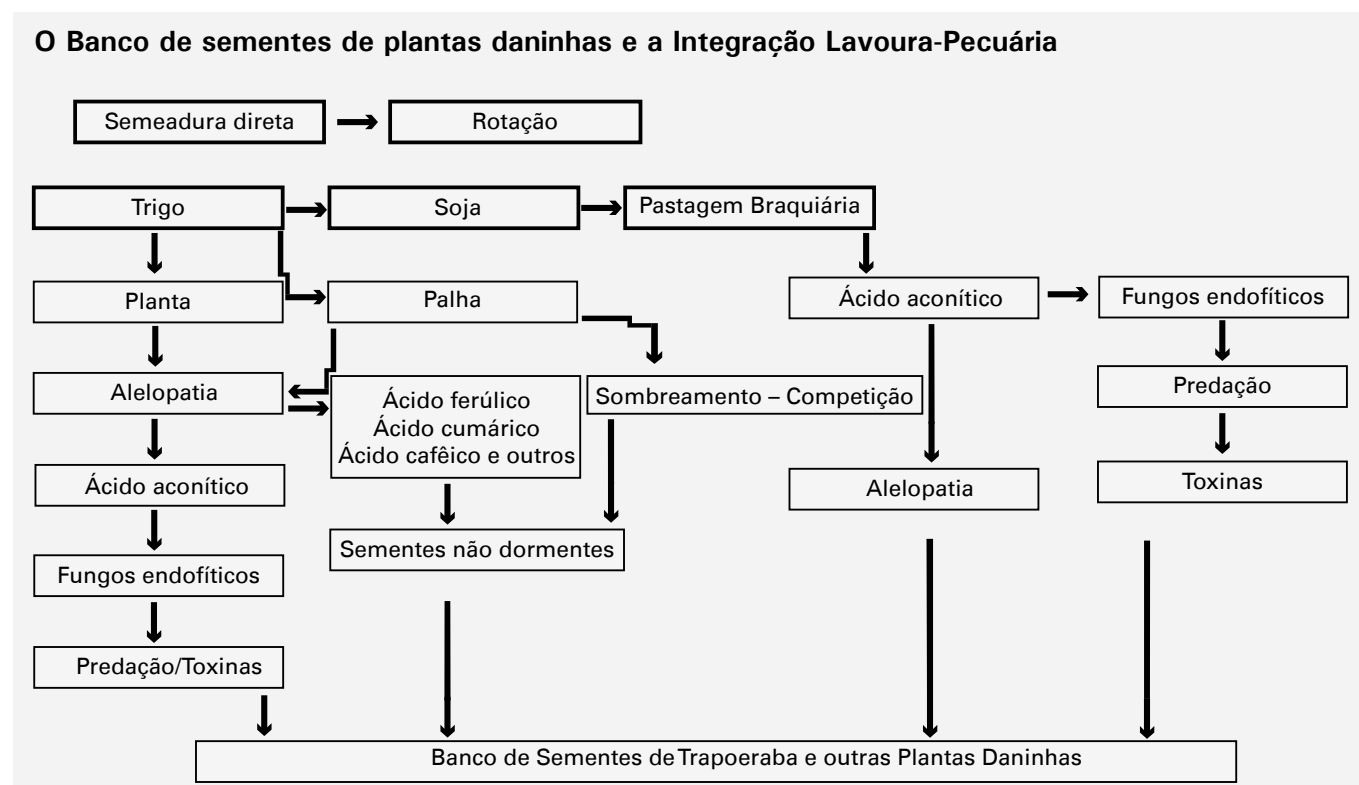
O Banco de sementes de plantas daninhas e a Integração Lavoura-Pecuária

Semeadura direta

Rotação

Trigo

Soja

Pastagem Braquiária

Planta

Palha

Ácido aconítico

Fungos endofíticos

Alelopatia

Ácido ferúlico
Ácido cumárico
Ácido cafêico e outros

Sombreamento – Competição

Predação

Ácido aconítico

Alelopatia

Toxinas

Sementes não dormentes

Fungos endofíticos

Predação/Toxinas

Banco de Sementes de Trapoeraba e outras Plantas Daninhas